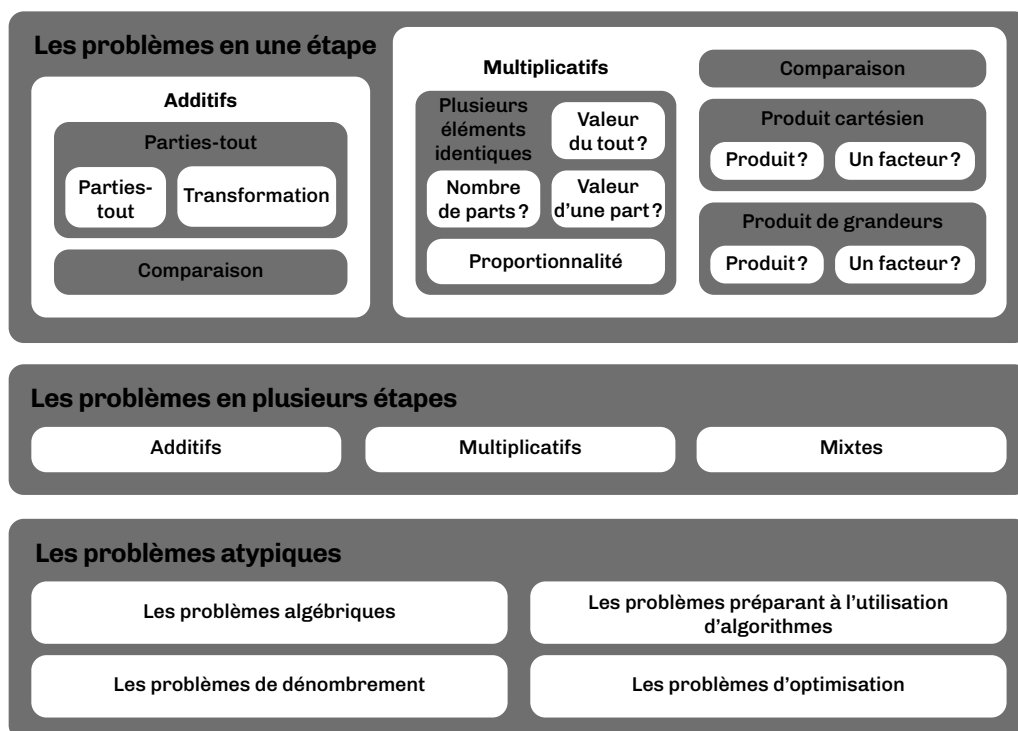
Les problèmes en une étape

Additifs

Parties-tout

Parties-tout

Transformation

Comparaison

Multiplicatifs

Plusieurs éléments identiques

Valeur du tout ?

Nombre de parts ?

Valeur d'une part ?

Proportionnalité

Comparaison

Produit cartésien

Produit ?

Un facteur ?

Produit de grandeurs

Produit ?

Un facteur ?

Les problèmes en plusieurs étapes

Additifs

Multiplicatifs

Mixtes

Les problèmes atypiques

Les problèmes algébriques

Les problèmes préparant à l'utilisation d'algorithmes

Les problèmes de dénombrement

Les problèmes d'optimisation